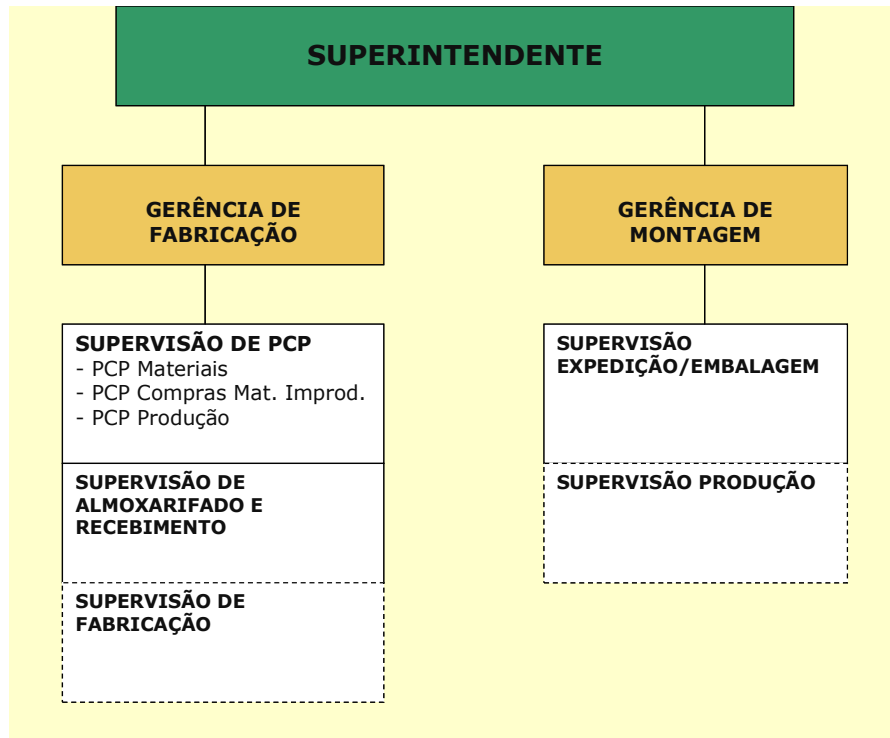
SUPERINTENDENTE

GERÊNCIA DE FABRICAÇÃO

GERÊNCIA DE MONTAGEM

SUPERVISÃO DE PCP
- PCP Materiais
- PCP Compras Mat. Improd.
- PCP Produção

SUPERVISÃO DE ALMOXARIFADO E RECEBIMENTO

SUPERVISÃO DE FABRICAÇÃO

SUPERVISÃO EXPEDIÇÃO/EMBALAGEM

SUPERVISÃO PRODUÇÃO